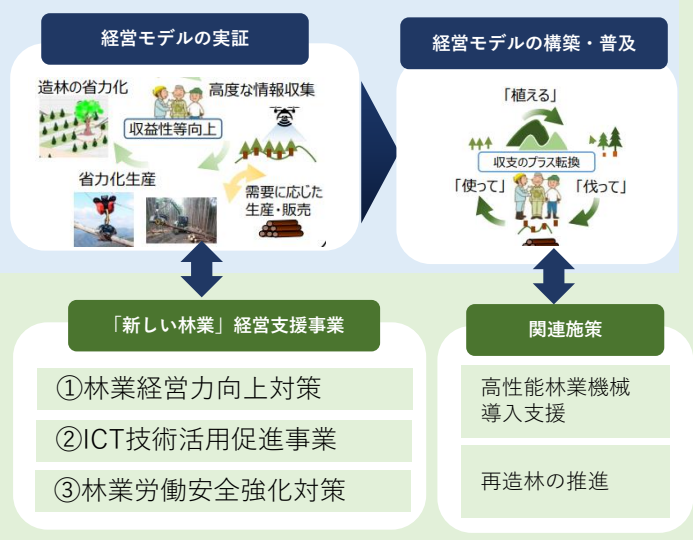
経営モデルの実証

造林の省力化

高度な情報収集

収益性等向上

省力化生産

需要に応じた生産・販売

経営モデルの構築・普及

「植える」

収支のプラス転換

「使って」

「伐って」

「新しい林業」経営支援事業

①林業経営力向上対策

②ICT技術活用促進事業

③林業労働安全強化対策

関連施策

高性能林業機械導入支援

再造林の推進